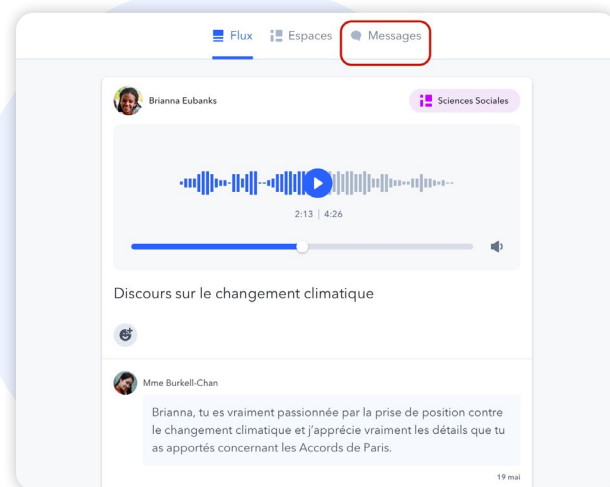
Flux Espaces Messages

Brianna Eubanks

Sciences Sociales

2:13 | 4:26

Discours sur le changement climatique

Mme Burkell-Chan

Brianna, tu es vraiment passionnée par la prise de position contre le changement climatique et j'apprécie vraiment les détails que tu as apportés concernant les Accords de Paris.

19 mai